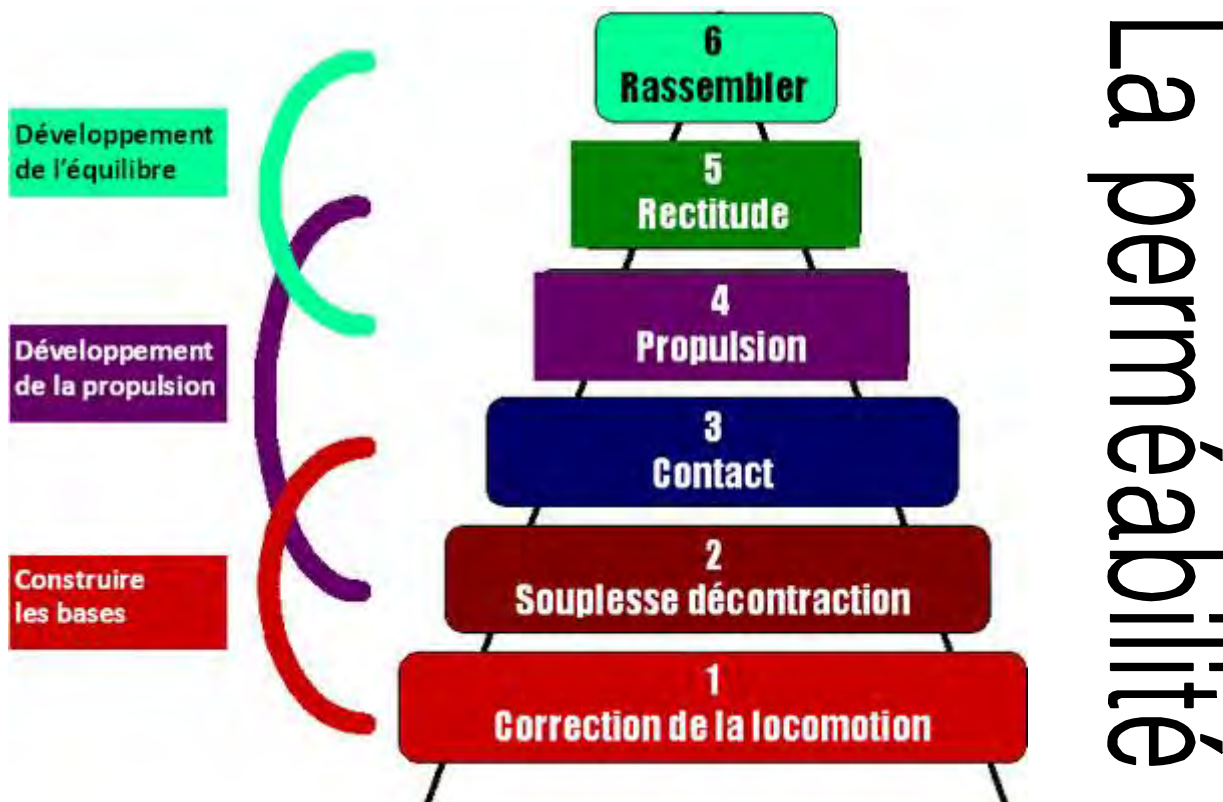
Développement de l'équilibre

Développement de la propulsion

Construire les bases

6
Rassembler

5
Rectitude

4
Propulsion

3
Contact

2
Souplesse décontraction

1
Correction de la locomotion

La perméabilité